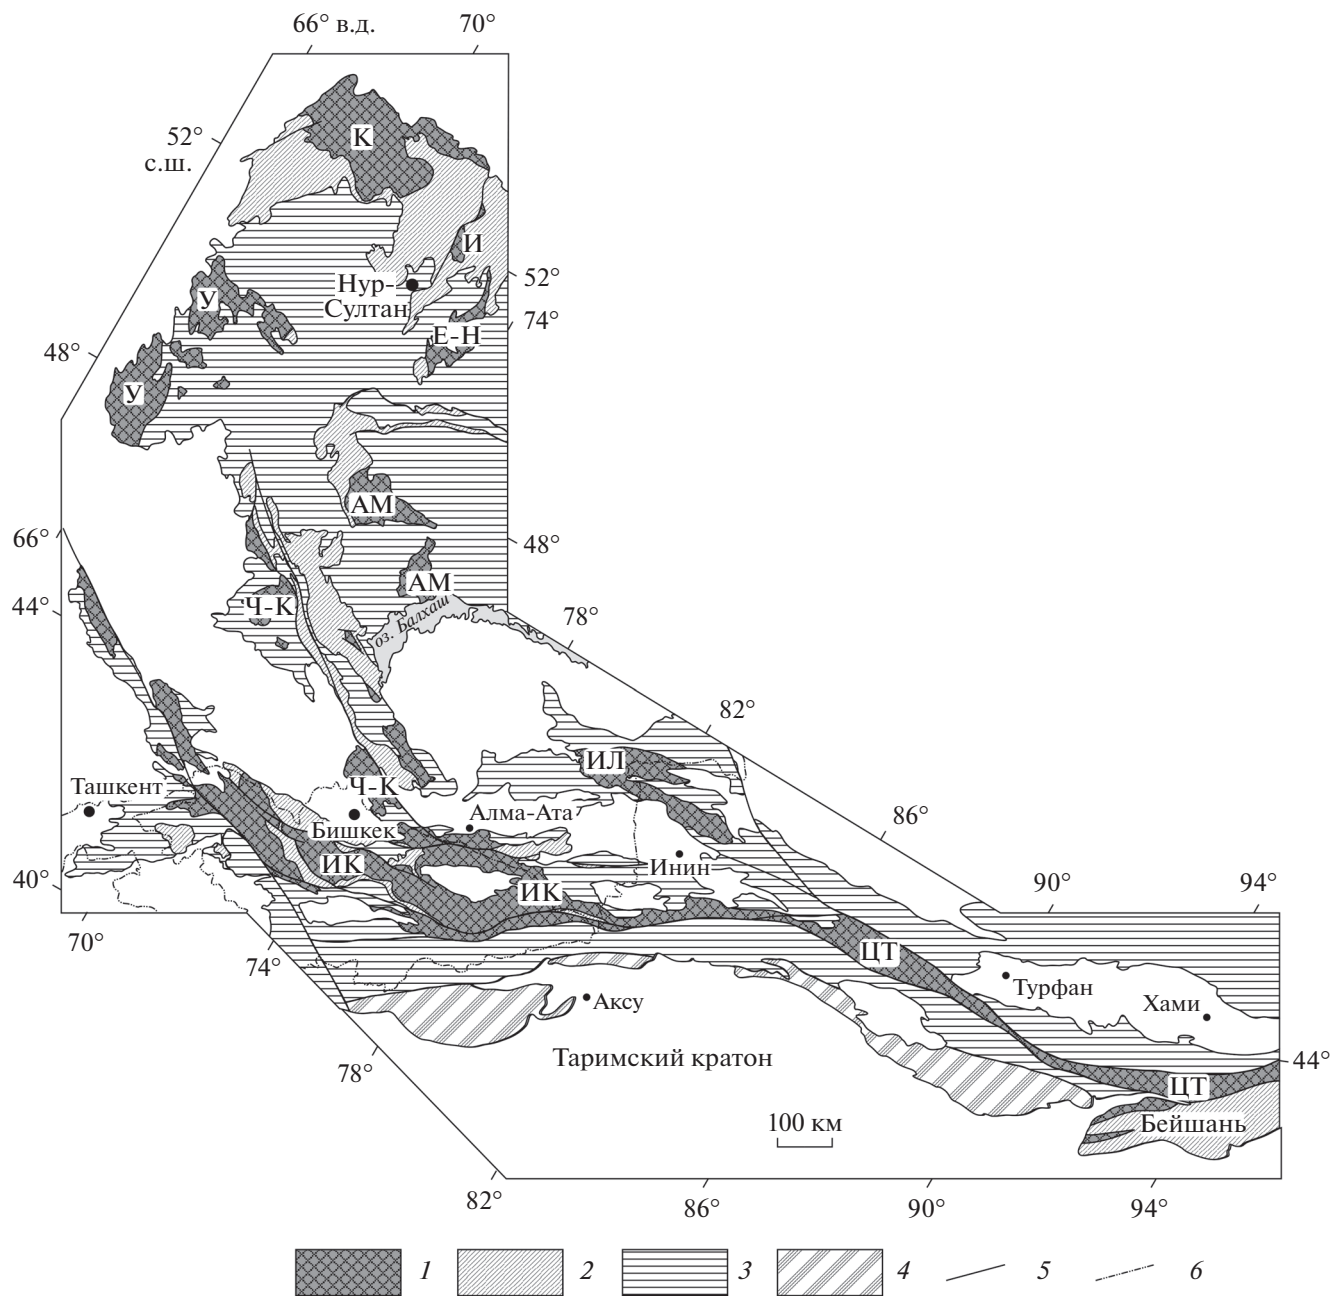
66° в.д.
70°
52°
с.ш.
К
И
52°
Нур-Султан
74°
У
Е-Н
48°
У
АМ
48°
66°
АМ
44°
Ч-К
оз. Балхаш
78°
82°
ИЛ
Ташкент
Ч-К
Алма-Ата
86°
Бишкек
Инин
ИК
ИК
90°
94°
40°
70°
74°
ЦТ
Турфан
Хами
Аксу
78°
Таримский кратон
44°
ЦТ
100 км
Бейшань
82°
86°
90°
94°
1
2
3
4
5
6